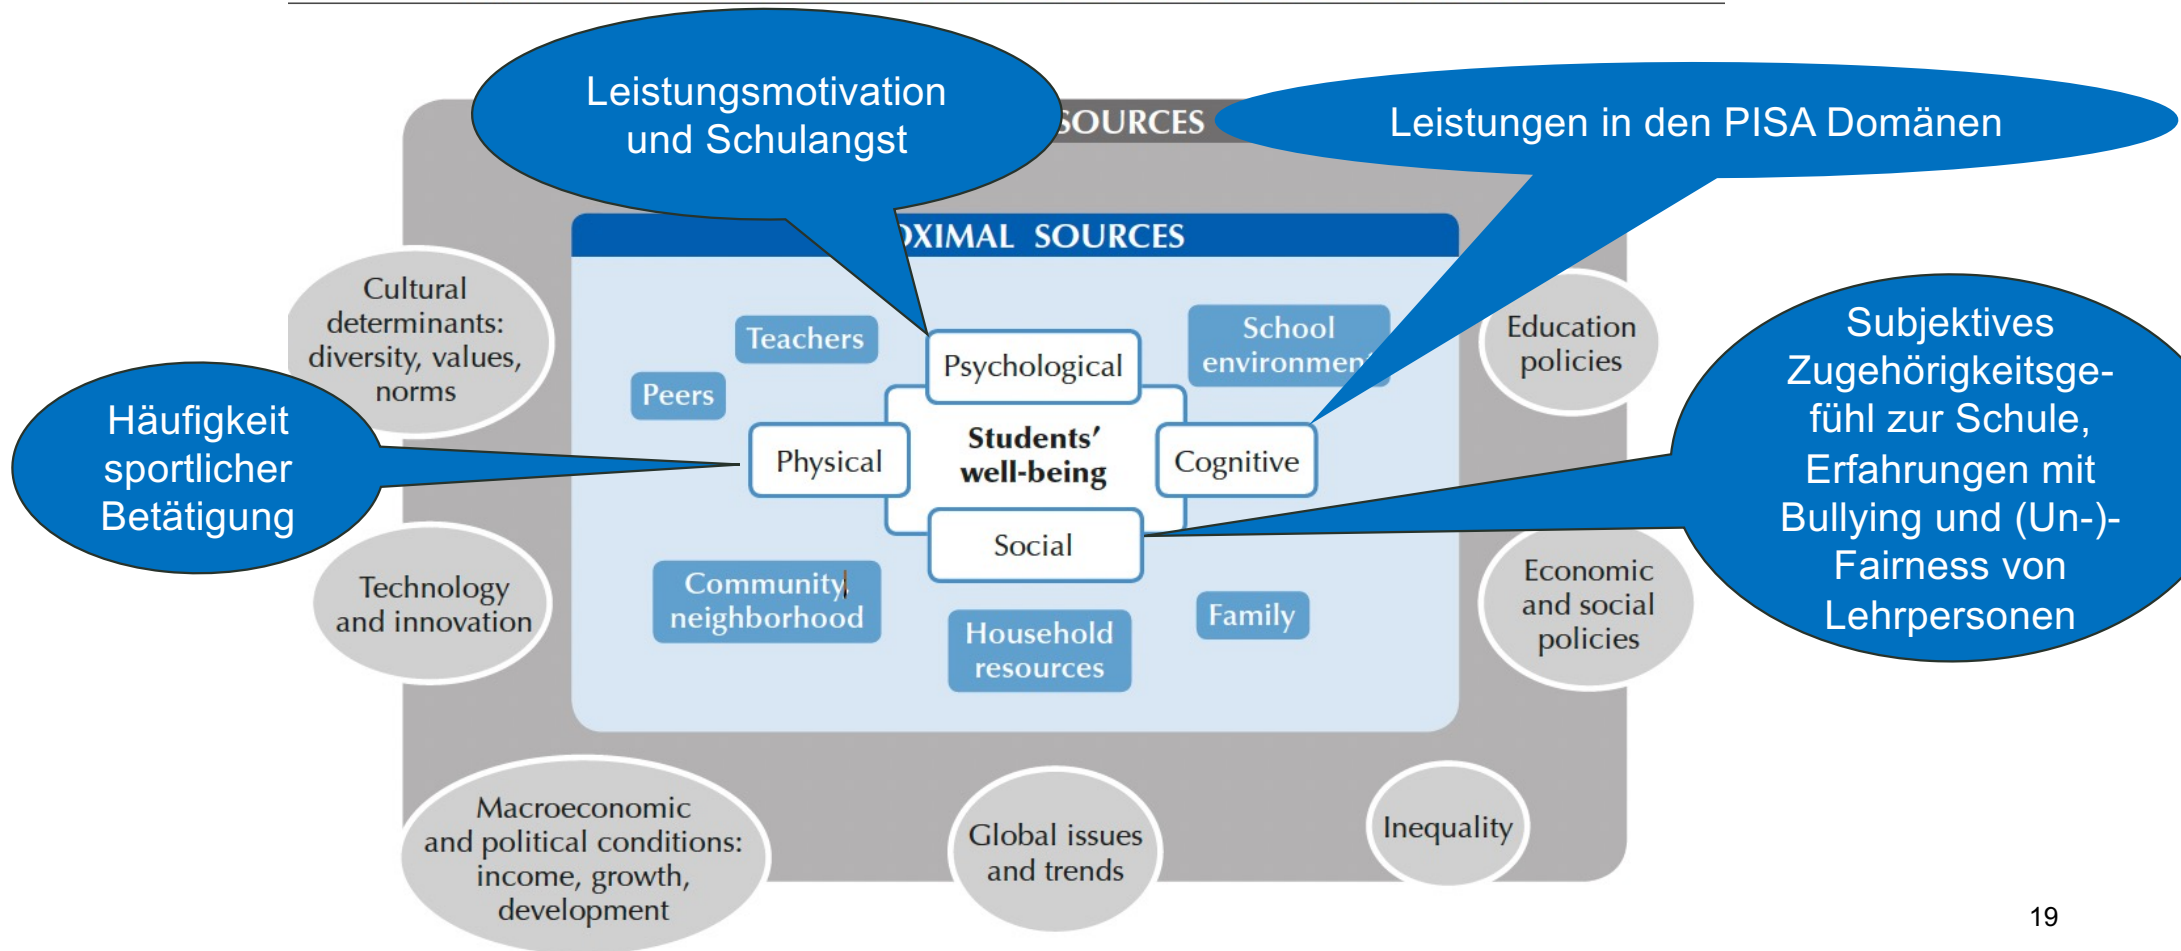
Leistungsmotivation und Schulangst

SOURCES

Leistungen in den PISA Domänen

XIMAL SOURCES

Cultural determinants: diversity, values, norms

Teachers

Peers

Psychological

School environmen

Education policies

Häufigkeit sportlicher Betätigung

Physical

Students' well-being

Cognitive

Subjektives Zugehörigkeitsgefühl zur Schule, Erfahrungen mit Bullying und (Un-)-Fairness von Lehrpersonen

Social

Technology and innovation

Community neighborhood

Household resources

Family

Economic and social policies

Macroeconomic and political conditions: income, growth, development

Global issues and trends

Inequality

19